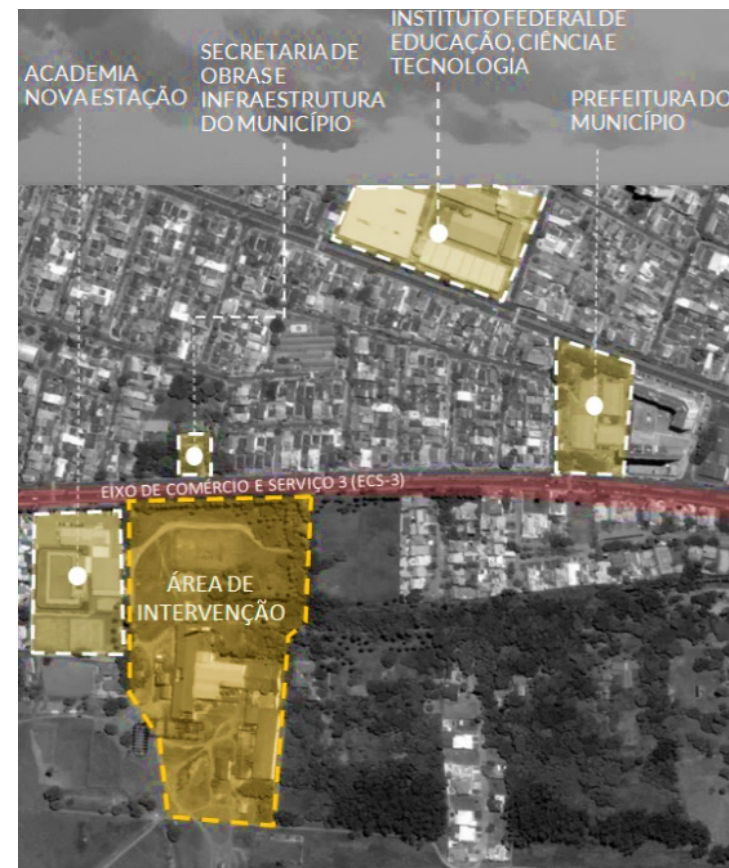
ACADEMIA NOVA ESTAÇÃO

SECRETARIA DE OBRAS E INFRAESTRUTURA DO MUNICÍPIO

INSTITUTO FEDERAL DE EDUCAÇÃO, CIÊNCIA E TECNOLOGIA

PREFEITURA DO MUNICÍPIO

EIXO DE COMÉRCIO E SERVIÇO 3 (ECS-3)

ÁREA DE INTERVENÇÃO